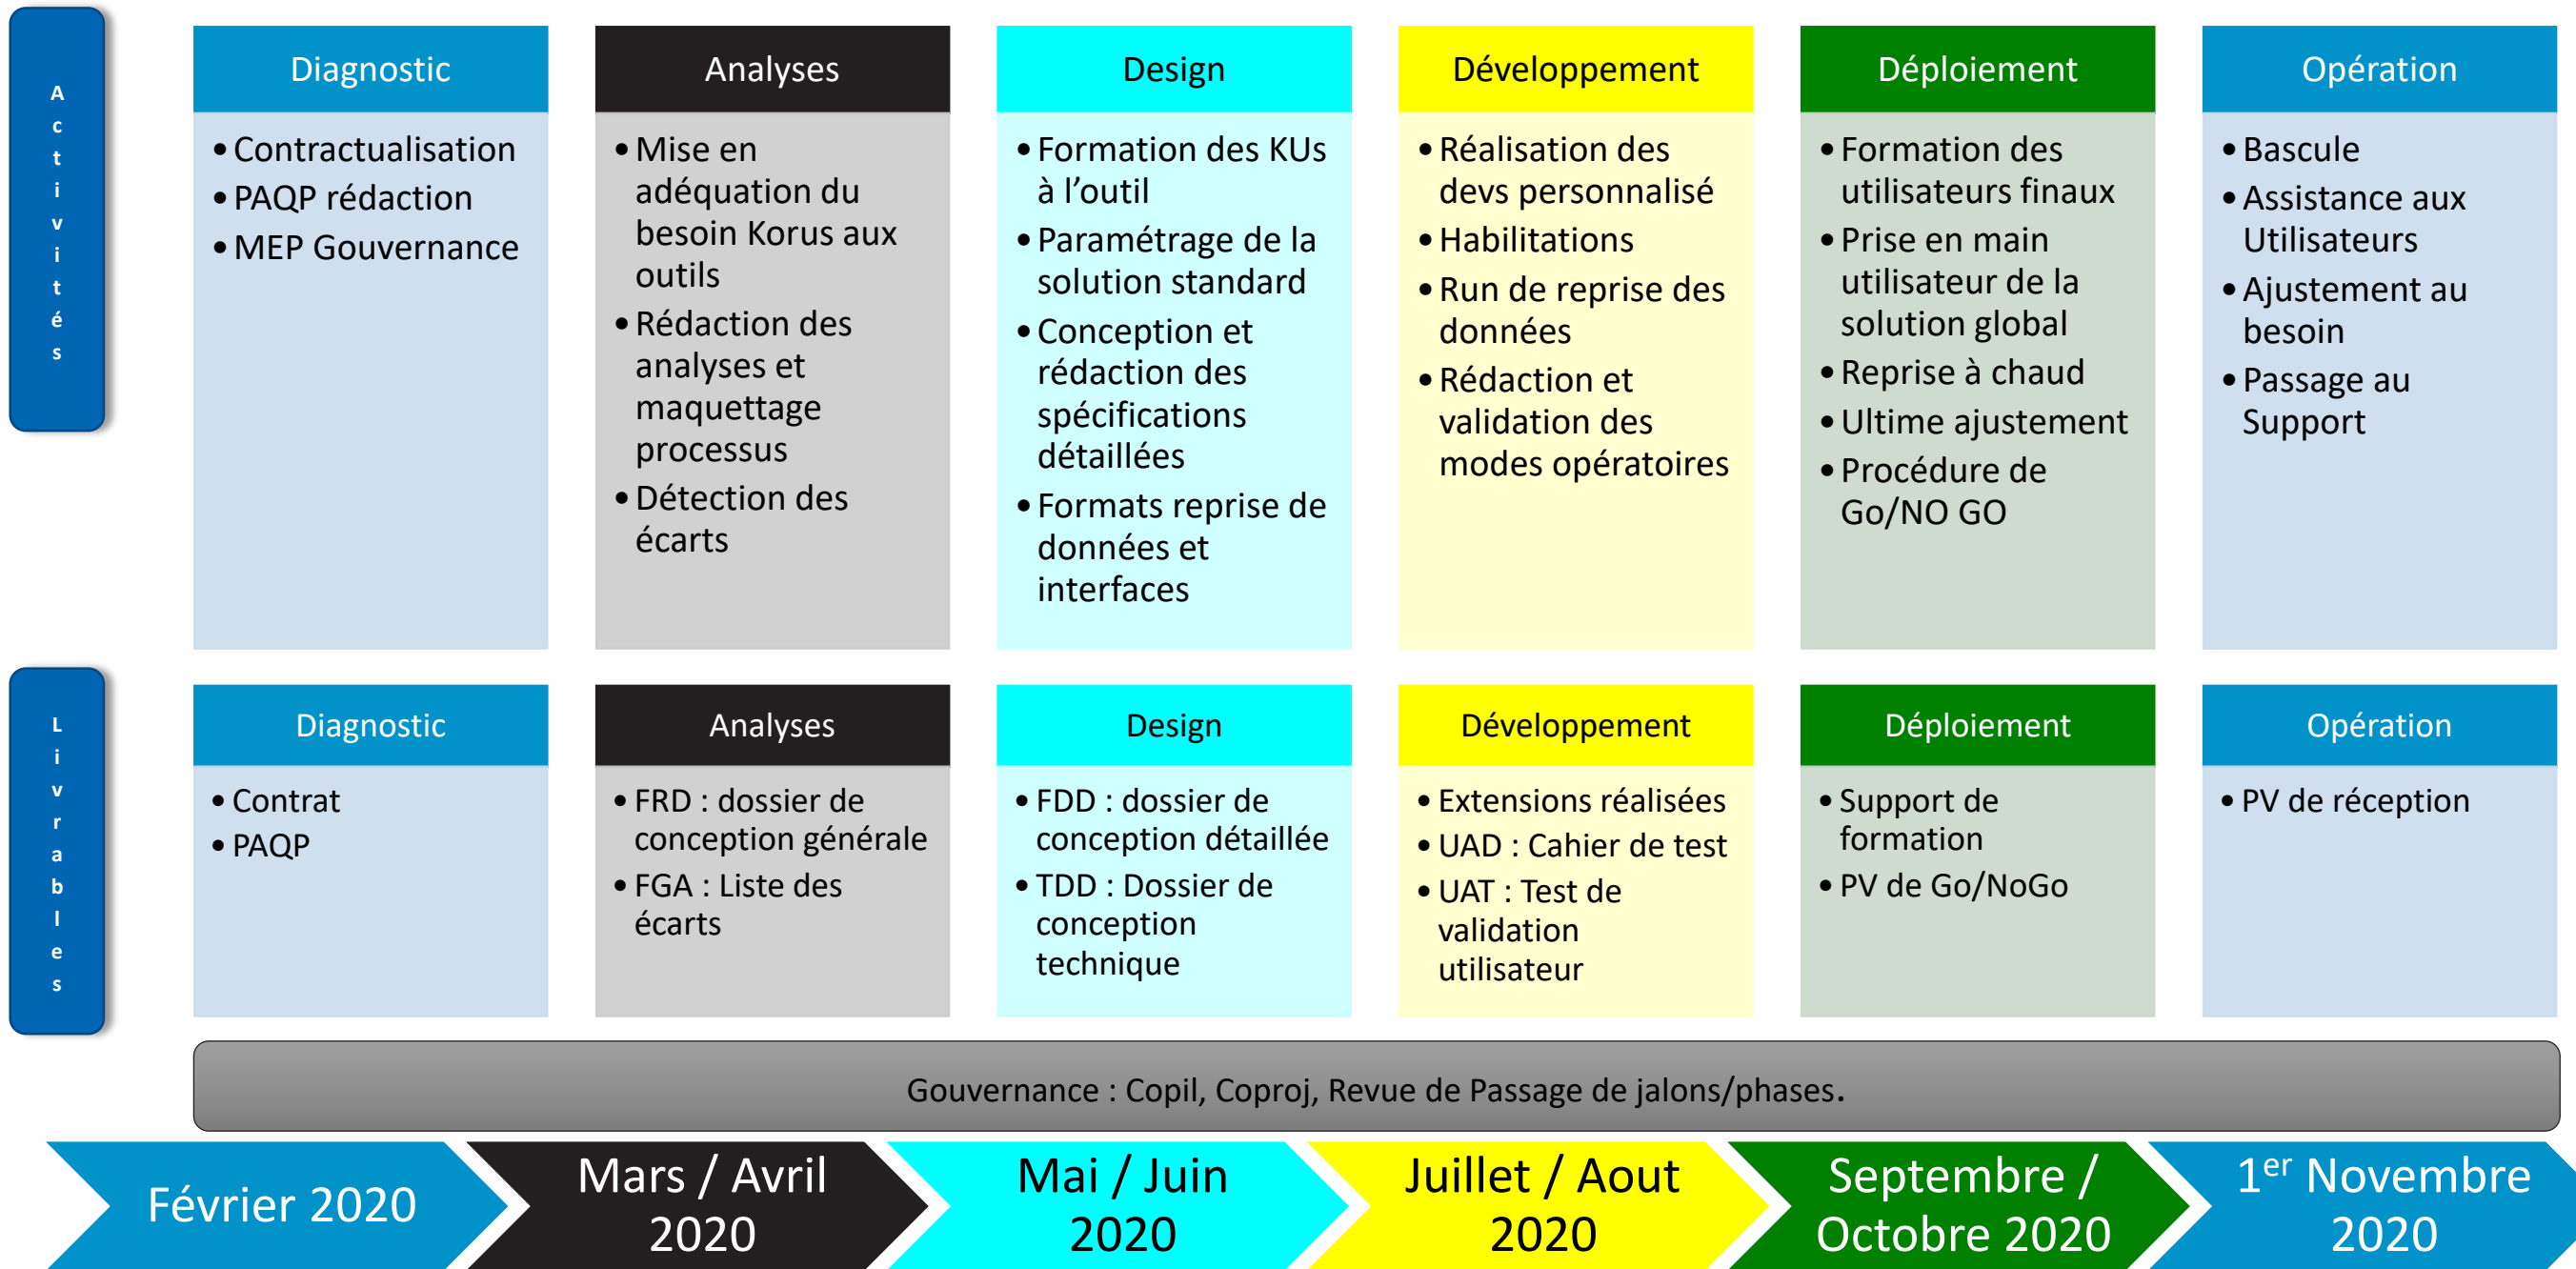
Activités

Diagnostic
- Contractualisation
- PAQP rédaction
- MEP Gouvernance

Analyses
- Mise en adéquation du besoin Korus aux outils
- Rédaction des analyses et maquettage processus
- Détection des écarts

Design
- Formation des KUs à l'outil
- Paramétrage de la solution standard
- Conception et rédaction des spécifications détaillées
- Formats reprise de données et interfaces

Développement
- Réalisation des devs personnalisé
- Habilitations
- Run de reprise des données
- Rédaction et validation des modes opératoires

Déploiement
- Formation des utilisateurs finaux
- Prise en main utilisateur de la solution global
- Reprise à chaud
- Ultime ajustement
- Procédure de Go/NO GO

Opération
- Bascule
- Assistance aux Utilisateurs
- Ajustement au besoin
- Passage au Support

Livrables

Diagnostic
- Contrat
- PAQP

Analyses
- FRD : dossier de conception générale
- FGA : Liste des écarts

Design
- FDD : dossier de conception détaillée
- TDD : Dossier de conception technique

Développement
- Extensions réalisées
- UAD : Cahier de test
- UAT : Test de validation utilisateur

Déploiement
- Support de formation
- PV de Go/NoGo

Opération
- PV de réception

Gouvernance : Copil, Coproj, Revue de Passage de jalons/phases.

Février 2020

Mars / Avril 2020

Mai / Juin 2020

Juillet / Aout 2020

Septembre / Octobre 2020

1$^{er}$ Novembre 2020